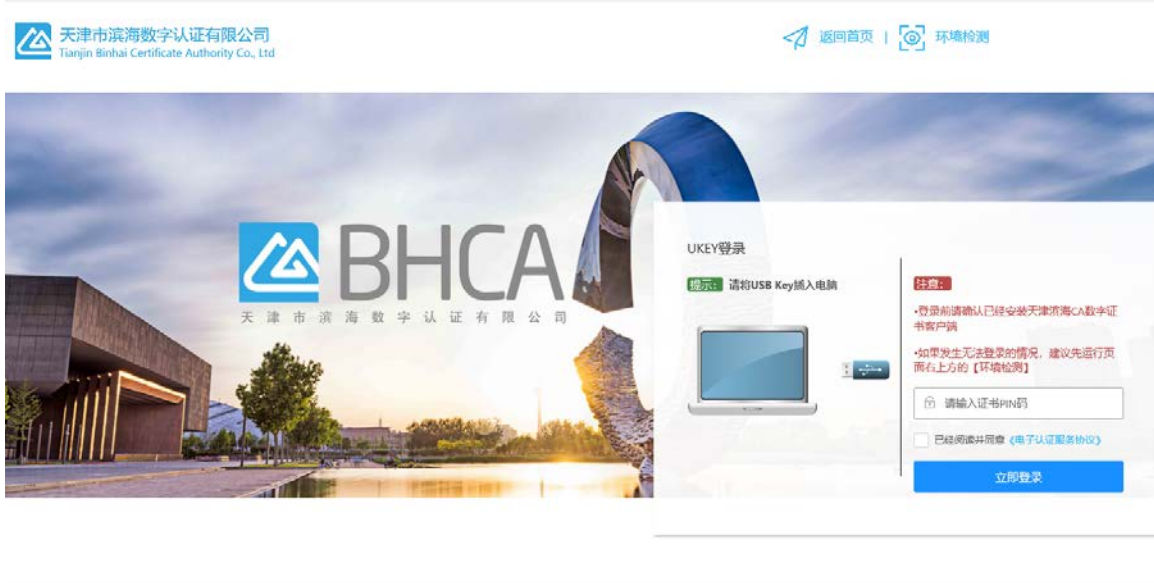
天津市滨海数字认证有限公司
Tianjin Binhai Certificate Authority Co., Ltd

返回首页 | 环境检测

BHCA
天津市滨海数字认证有限公司

UKEY登录

提示: 请将USB Key插入电脑

注意:

•登录前请确认已经安装天津滨海CA数字证书客户端

•如果发生无法登录的情况，建议先运行页面右上方的【环境检测】

请输入证书PIN码

已经阅读并同意《电子认证服务协议》

立即登录